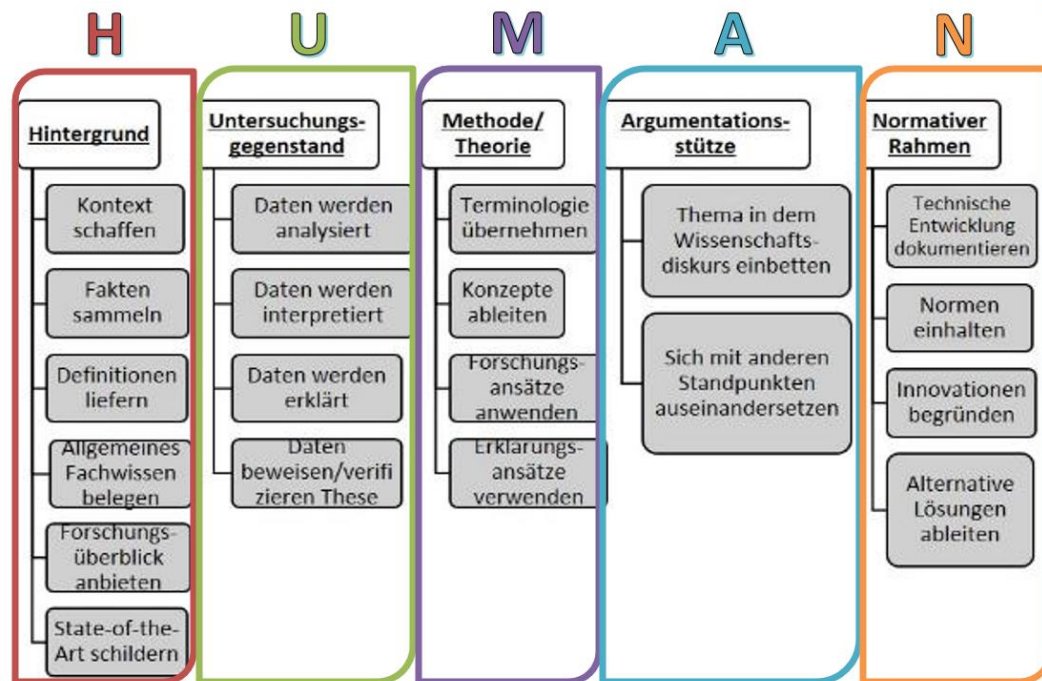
H

Hintergrund

Kontext schaffen

Fakten sammeln

Definitionen liefern

Allgemeines Fachwissen belegen

Forschungsüberblick anbieten

State-of-the-Art schildern

U

Untersuchungsgegenstand

Daten werden analysiert

Daten werden interpretiert

Daten werden erklärt

Daten beweisen/verifizieren These

M

Methode/ Theorie

Terminologie übernehmen

Konzepte ableiten

Forschungsansätze anwenden

Erklärungsansätze verwenden

A

Argumentationsstütze

Thema in dem Wissenschaftsdiskurs einbetten

Sich mit anderen Standpunkten auseinandersetzen

N

Normativer Rahmen

Technische Entwicklung dokumentieren

Normen einhalten

Innovationen begründen

Alternative Lösungen ableiten